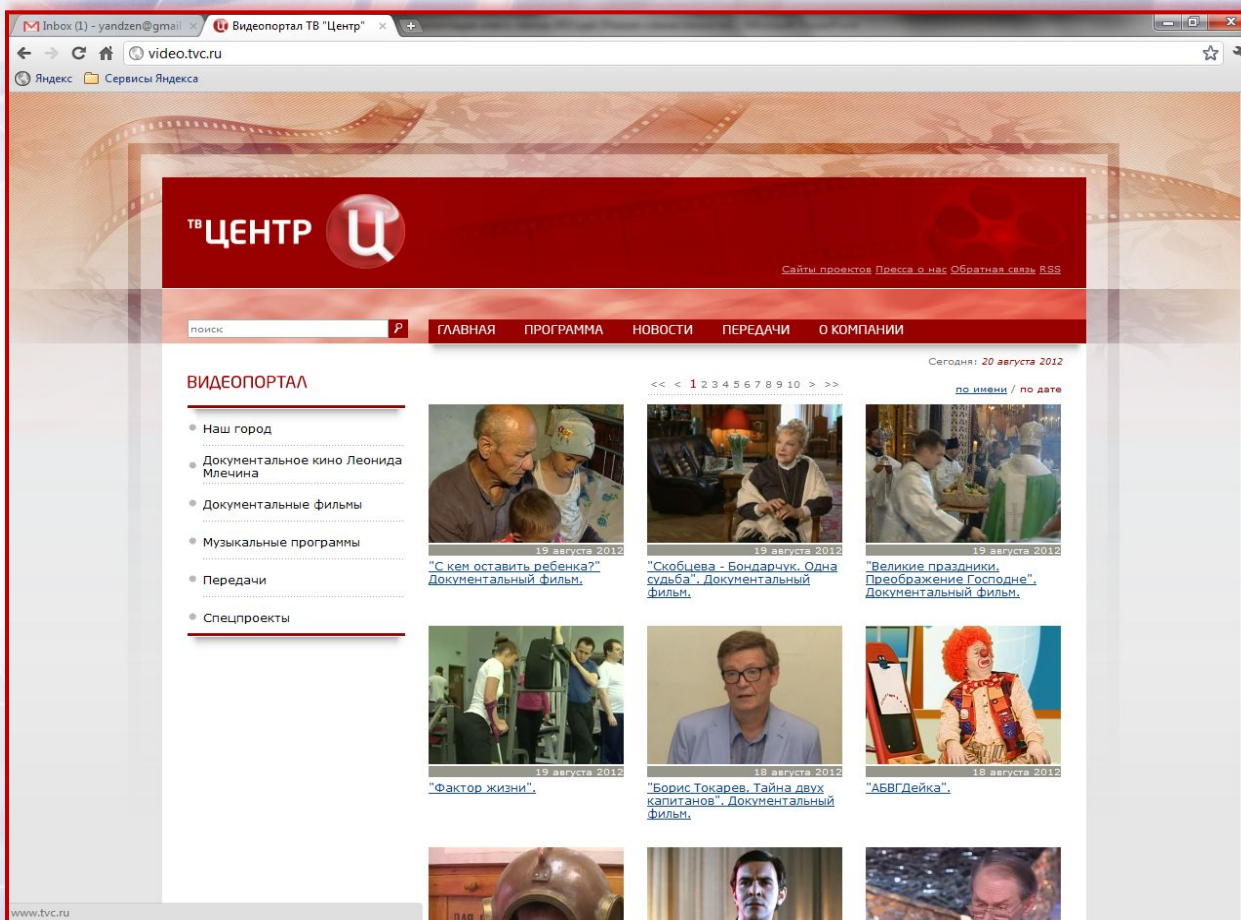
Inbox (1) - yandzen@gmail
Видеопортал ТВ "Центр"
video.tvc.ru
Яндекс Сервисы Яндекса

ТВ ЦЕНТР

Сайты проектов Пресса о нас Обратная связь RSS

поиск

ГЛАВНАЯ ПРОГРАММА НОВОСТИ ПЕРЕДАЧИ О КОМПАНИИ

Сегодня: 20 августа 2012

ВИДЕОПОРТАЛ

<< < 1 2 3 4 5 6 7 8 9 10 > >>

по имени / по дате

Наш город
Документальное кино Леонида Млечина
Документальные фильмы
Музыкальные программы
Передачи
Спецпроекты

19 августа 2012
"С кем оставить ребенка?" Документальный фильм.

19 августа 2012
"Скобцева - Бондарчук. Одна судьба". Документальный фильм.

19 августа 2012
"Великие праздники. Преображение Господне". Документальный фильм.

19 августа 2012
"Фактор жизни".

18 августа 2012
"Борис Токарев. Тайна двух капитанов". Документальный фильм.

18 августа 2012
"АБВГДейка".

www.tvc.ru